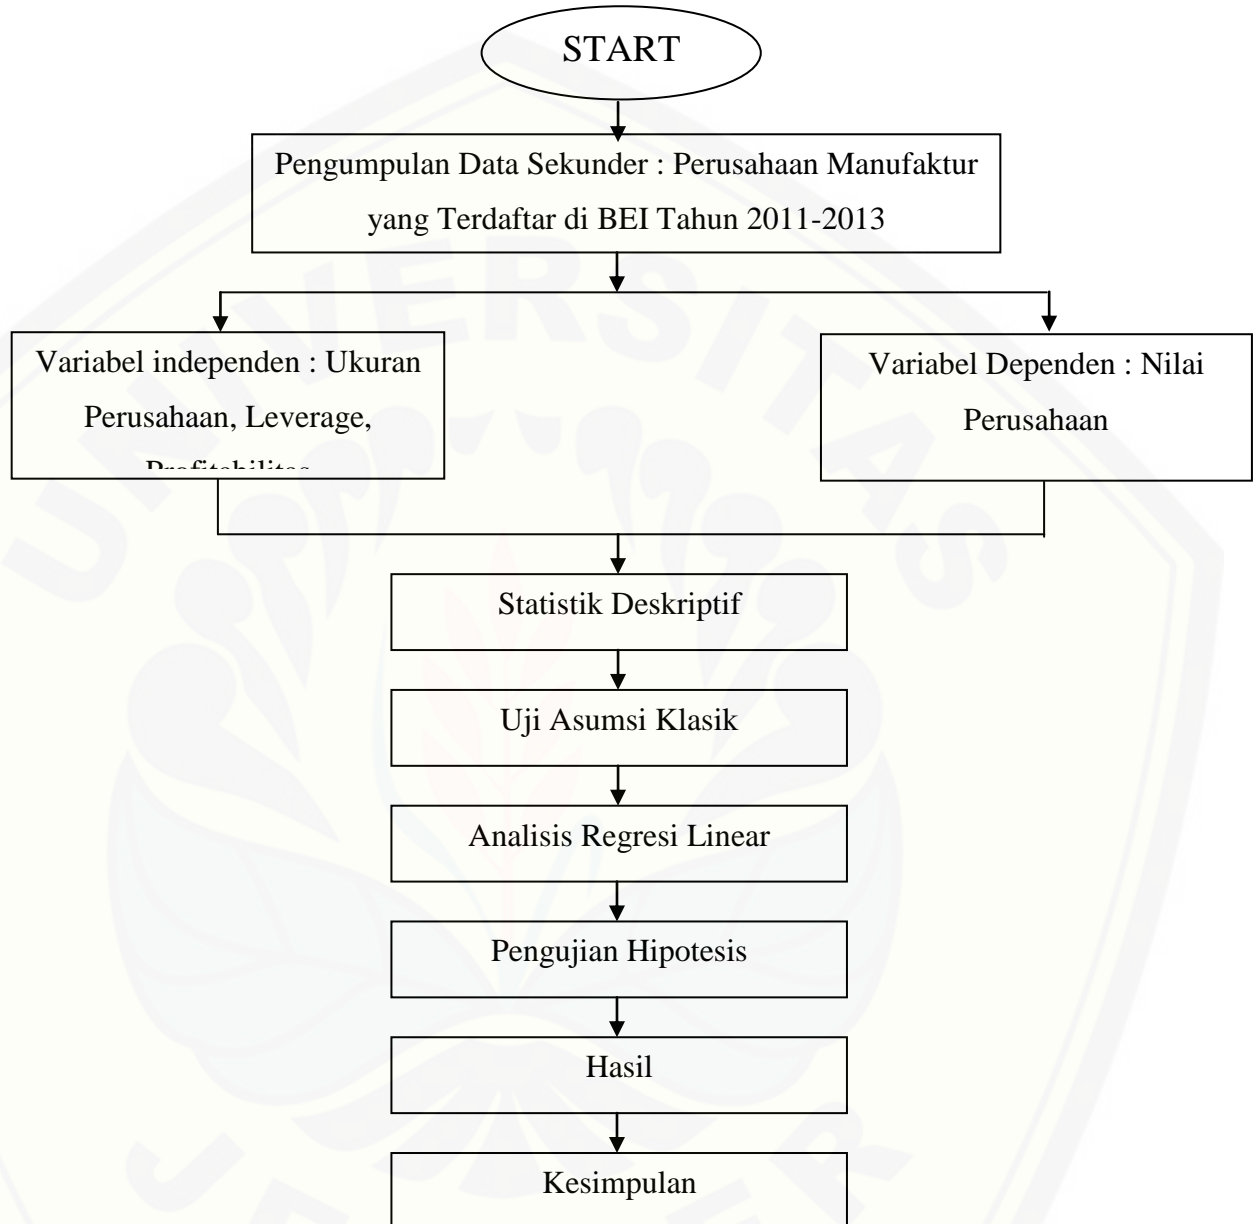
START

Pengumpulan Data Sekunder : Perusahaan Manufaktur yang Terdaftar di BEI Tahun 2011-2013

Variabel independen : Ukuran Perusahaan, Leverage, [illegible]

Variabel Dependen : Nilai Perusahaan

Statistik Deskriptif

Uji Asumsi Klasik

Analisis Regresi Linear

Pengujian Hipotesis

Hasil

Kesimpulan